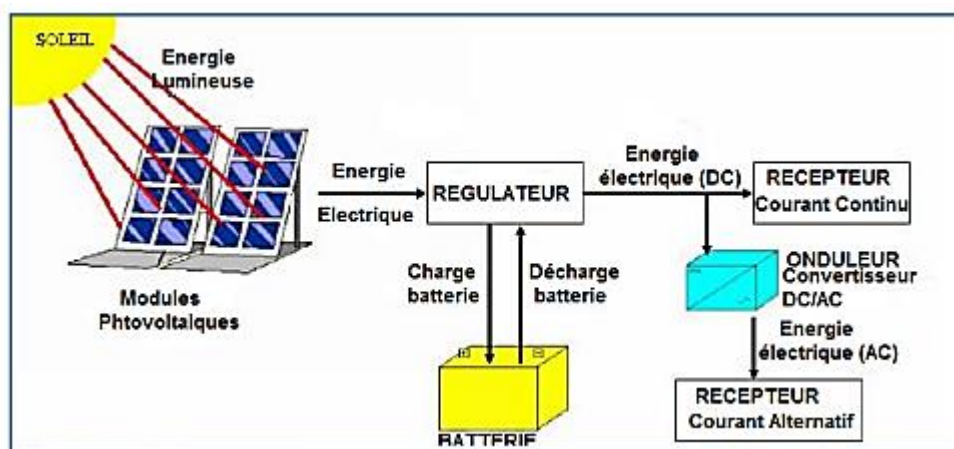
SOLEIL

Energie Lumineuse

Energie Electrique

REGULATEUR

Energie électrique (DC)

RECEPTEUR Courant Continu

Charge batterie

Décharge batterie

ONDULEUR Convertisseur DC/AC

Energie électrique (AC)

Modules Phtovoltaïques

RECEPTEUR Courant Alternatif

BATTERIE